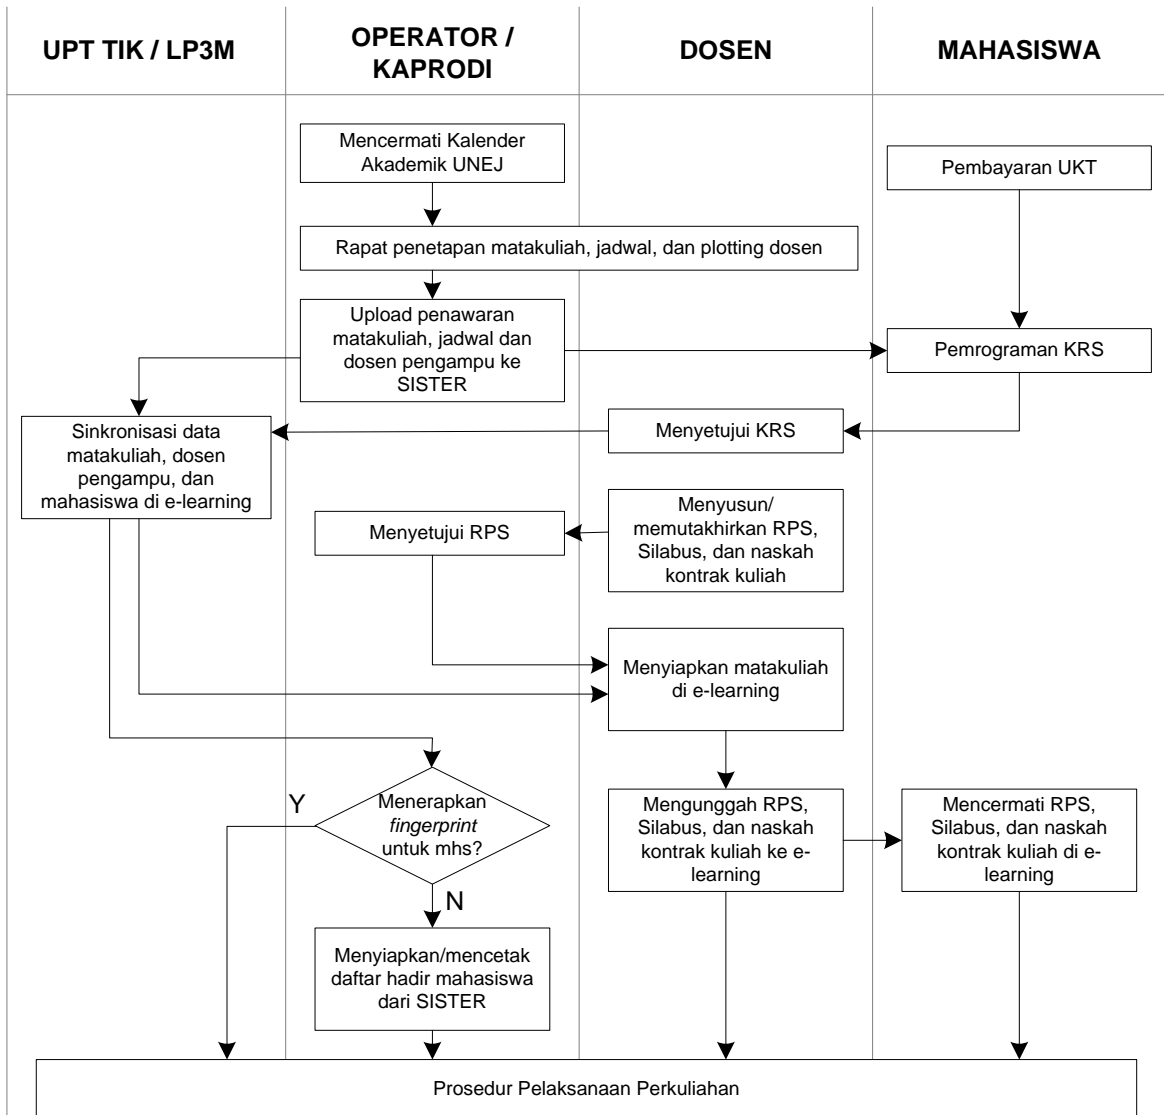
UPT TIK / LP3M

OPERATOR / KAPRODI

DOSEN

MAHASISWA

Mencermati Kalender Akademik UNEJ

Pembayaran UKT

Rapat penetapan matakuliah, jadwal, dan plotting dosen

Upload penawaran matakuliah, jadwal dan dosen pengampu ke SISTER

Pemrograman KRS

Sinkronisasi data matakuliah, dosen pengampu, dan mahasiswa di e-learning

Menyetujui KRS

Menyetujui RPS

Menyusun/ memutakhirkan RPS, Silabus, dan naskah kontrak kuliah

Menyiapkan matakuliah di e-learning

Y

Menerapkan *fingerprint* untuk mhs?

N

Mengunggah RPS, Silabus, dan naskah kontrak kuliah ke e-learning

Mencermati RPS, Silabus, dan naskah kontrak kuliah di e-learning

Menyiapkan/mencetak daftar hadir mahasiswa dari SISTER

Prosedur Pelaksanaan Perkuliahan